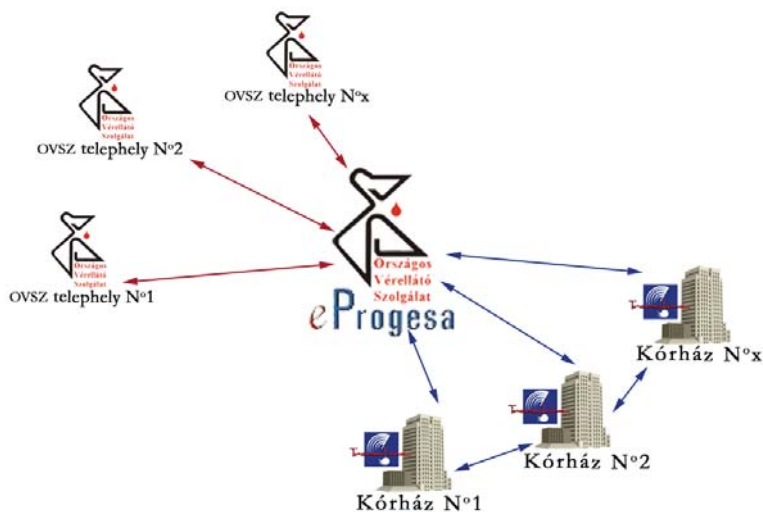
Országos Vérellátó Szolgálat
OVSZ telephely N°x

Országos Vérellátó Szolgálat
OVSZ telephely N°2

Országos Vérellátó Szolgálat
OVSZ telephely N°1

Országos Vérellátó Szolgálat
eProgesa

Kórház N°x

Kórház N°2

Kórház N°1